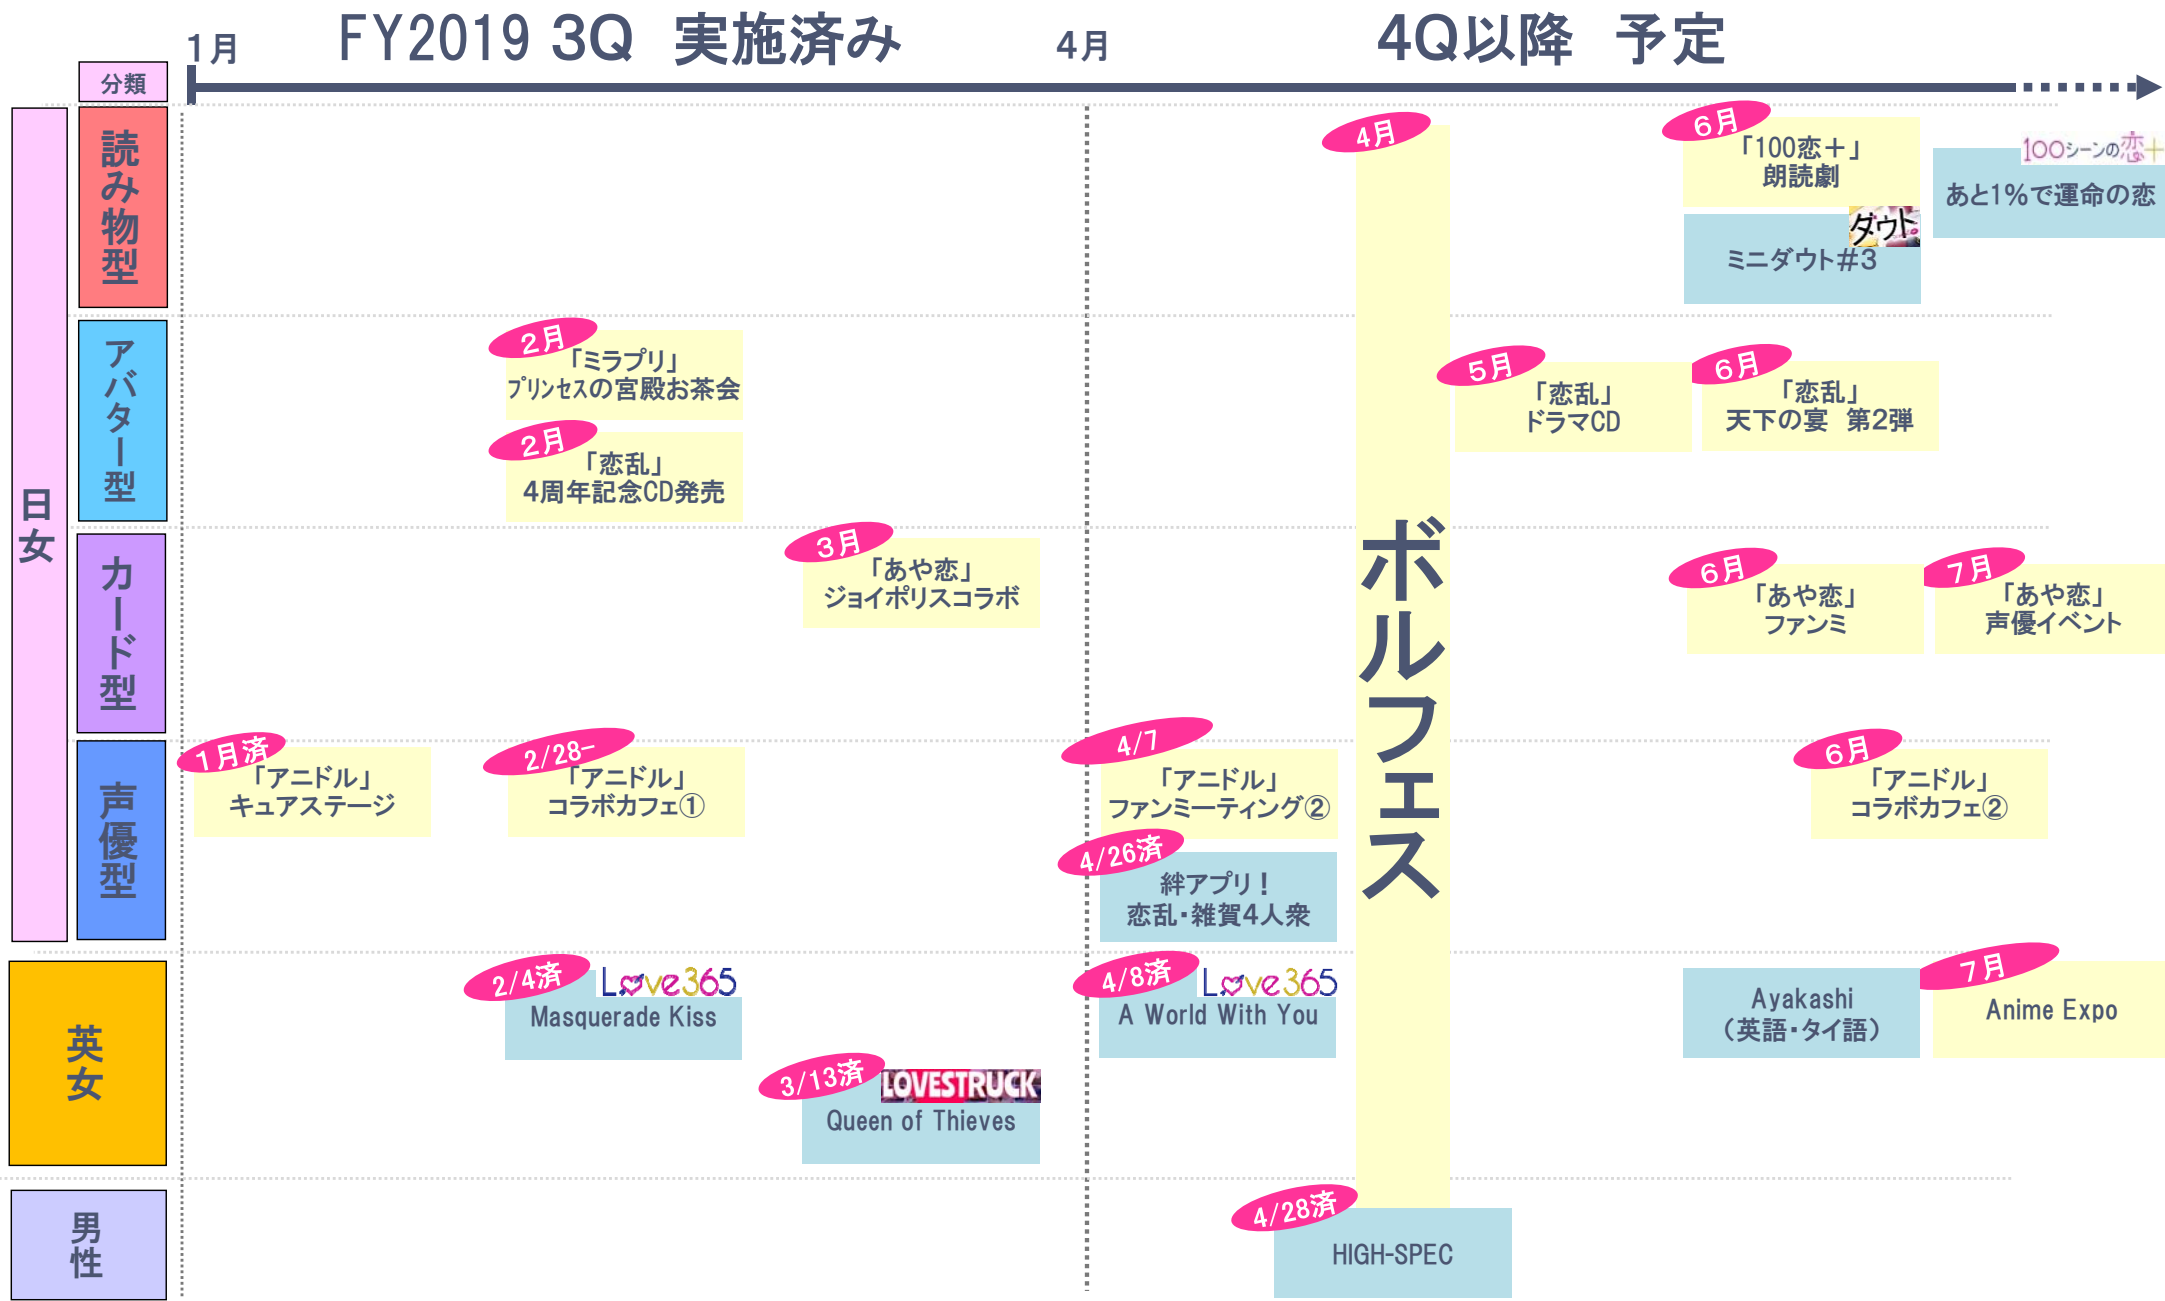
1月 FY2019 3Q 実施済み 4月 4Q以降 予定

分類

日女

読み物型

アバター型

カード型

声優型

英女

男性

4月

ボルフェス

6月
「100恋＋」
朗読劇

100シーンの恋＋
あと1%で運命の恋

ダウト
ミニダウト#3

2月
「ミラプリ」
プリンセスの宮殿お茶会

2月
「恋乱」
4周年記念CD発売

5月
「恋乱」
ドラマCD

6月
「恋乱」
天下の宴 第2弾

3月
「あや恋」
ジョイポリスコラボ

6月
「あや恋」
ファンミ

7月
「あや恋」
声優イベント

1月済
「アニドル」
キュアステージ

2/28−
「アニドル」
コラボカフェ①

4/7
「アニドル」
ファンミーティング②

4/26済
絆アプリ！
恋乱・雑賀4人衆

6月
「アニドル」
コラボカフェ②

2/4済
Love365
Masquerade Kiss

3/13済
LOVESTRUCK
Queen of Thieves

4/8済
Love365
A World With You

Ayakashi
（英語・タイ語）

7月
Anime Expo

4/28済
HIGH-SPEC